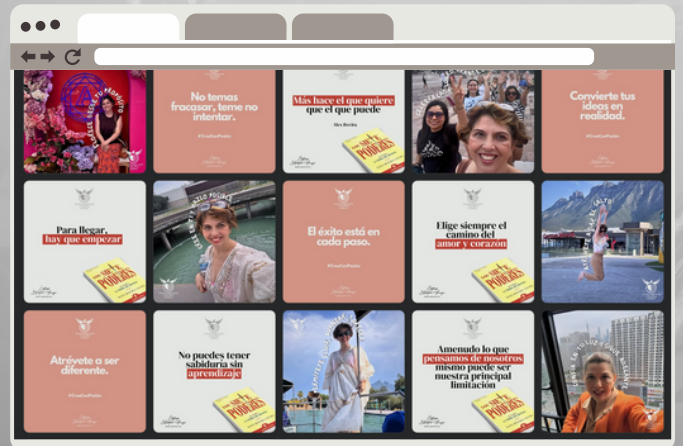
No temas fracasar, teme no intentar.

#CreaEnPoder

Más hace el que quiere que el que puede

Convierte tus ideas en realidad.

#CreaEnPoder

Para llegar, hay que empezar

El éxito está en cada paso.

#CreaEnPoder

Elige siempre el camino del amor y corazón

Atrévete a ser diferente.

#CreaEnPoder

No puedes tener sabiduría sin aprendizaje

A menudo lo que pensamos de nosotros mismo puede ser nuestra principal limitación